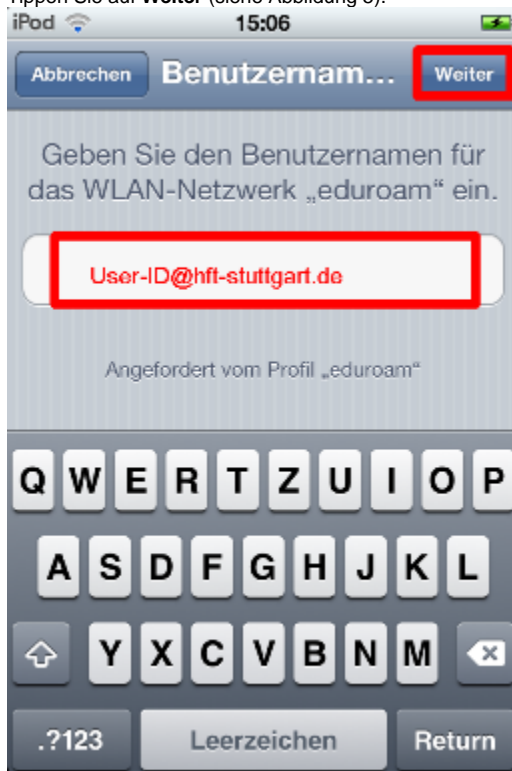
Tippen Sie auf **Weiter** (siehe Abbildung 6).

iPod 15:06

Abbrechen Benutzernam... Weiter

Geben Sie den Benutzernamen für das WLAN-Netzwerk „eduroam“ ein.

User-ID@hft-stuttgart.de

Angefordert vom Profil „eduroam“

Q W E R T Z U I O P
A S D F G H J K L
Y X C V B N M
.?123 Leerzeichen Return